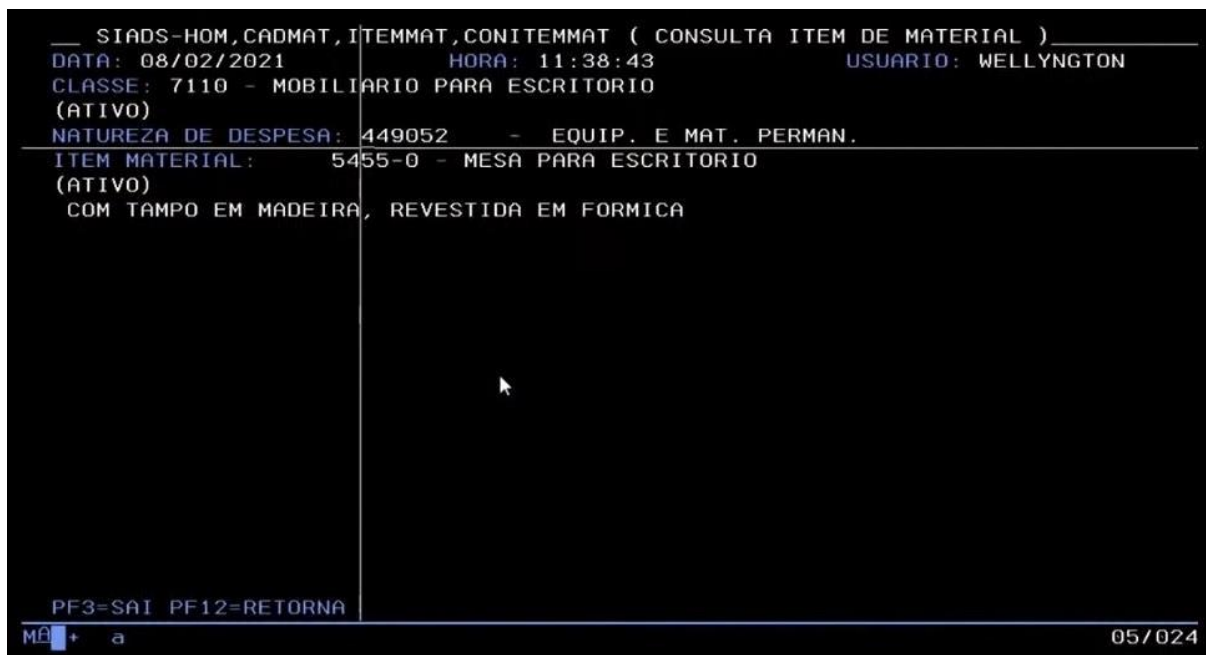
__ SIADS-HOM,CADMAT,ITEMMAT,CONITEMMAT ( CONSULTA ITEM DE MATERIAL )
DATA: 08/02/2021 HORA: 11:38:43 USUARIO: WELLYNGTON
CLASSE: 7110 - MOBILIARIO PARA ESCRITORIO
(ATIVO)
NATUREZA DE DESPESA: 449052 - EQUIP. E MAT. PERMAN.
ITEM MATERIAL: 5455-0 - MESA PARA ESCRITORIO
(ATIVO)
COM TAMPO EM MADEIRA, REVESTIDA EM FORMICA

PF3=SAI PF12=RETORNA
MA + a 05/024